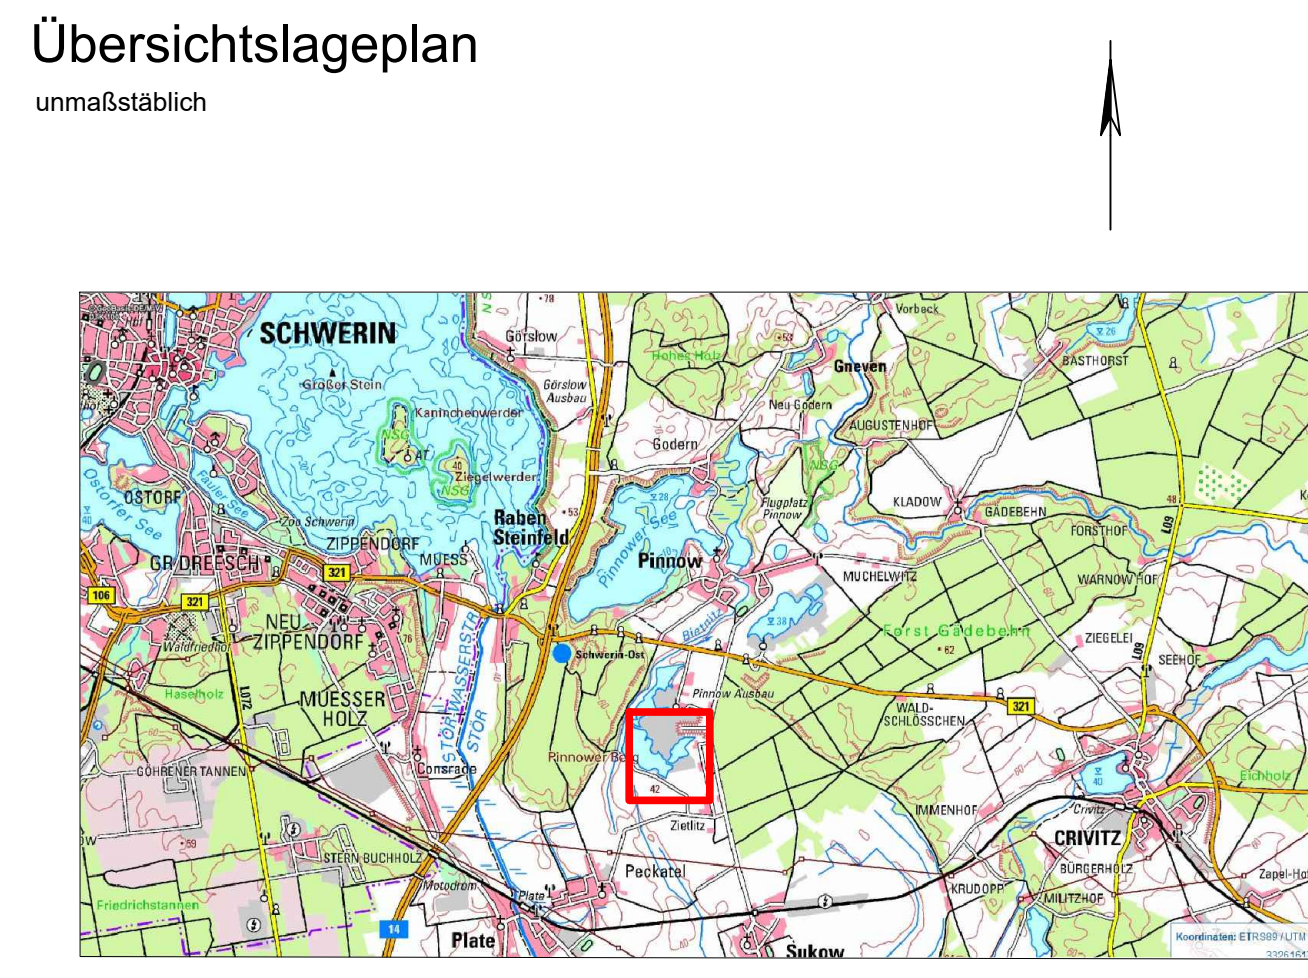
Übersichtslageplan

unmaßstäblich

SCHWERIN
Görslow
Görslow Ausbau
Hohes Holz
Vorbeck
Gneven
BASTHORST
Großer Stein
Kaninchenwerder
NSG
Ziegelwerder
NSG
Neu Godern
AUGUSTENHOF
Godern
NSG
Flugplatz Pinnow
KLADOW
GADEBEHN
FORSTHOF
OSTORF
Ostorfer See
Pauler See
Zoo Schwerin
ZIPPENDORF
MUESS
Raben Steinfeld
Pinnower See
Pinnow
MUCHELWITZ
WARNOW HOF
GR DREESCH
321
106
321
NEU ZIPPENDORF
Waldfriedhof
Schwerin-Ost
Forst Gädebehn
ZIEGELEI
SEEHOF
Haselholz
MUESSER HOLZ
STÖR-WASSERSTR.
STÖR
Pinnow Ausbau
WALD-SCHLÖSSCHEN
321
Pinnower Berg
42
GÖHRENER TANNEN
Consrade
IMMENHOF
Eichholz
Crivitz
CRIVITZ
Zietlitz
STERN BUCHHOLZ
Peckatel
BÜRGERHOLZ
Zapel-Hof
Motodrom
Plate
KRUDOPP
MILITZHOF
Friedrichstannen
14
Plate
Sukow
Koordinaten: ETRS89 / UTM